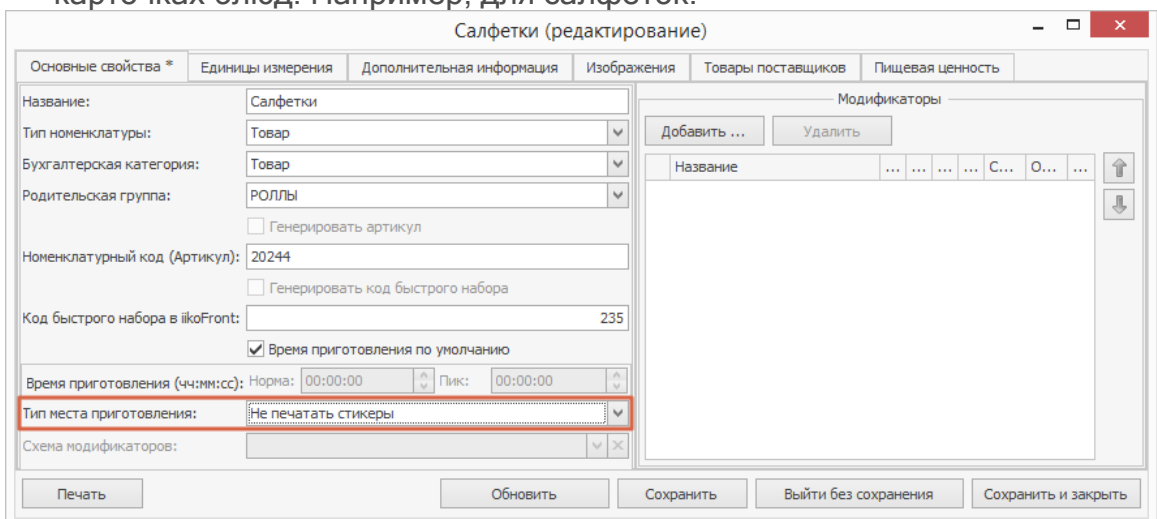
карточках блюд. Например, для салфеток.

Салфетки (редактирование)

Основные свойства * | Единицы измерения | Дополнительная информация | Изображения | Товары поставщиков | Пищевая ценность

Название: Салфетки
Тип номенклатуры: Товар
Бухгалтерская категория: Товар
Родительская группа: РОЛЛЫ
Генерировать артикул
Номенклатурный код (Артикул): 20244
Генерировать код быстрого набора
Код быстрого набора в iikoFront: 235
Время приготовления по умолчанию
Время приготовления (чч:мм:сс): Норма: 00:00:00 Пик: 00:00:00
Тип места приготовления: Не печатать стикеры
Схема модификаторов:

Модификаторы
Добавить ... Удалить

| | Название | ... | ... | ... | ... | С... | О... | ... |
|---|---|---|---|---|---|---|---|---|

Печать | Обновить | Сохранить | Выйти без сохранения | Сохранить и закрыть